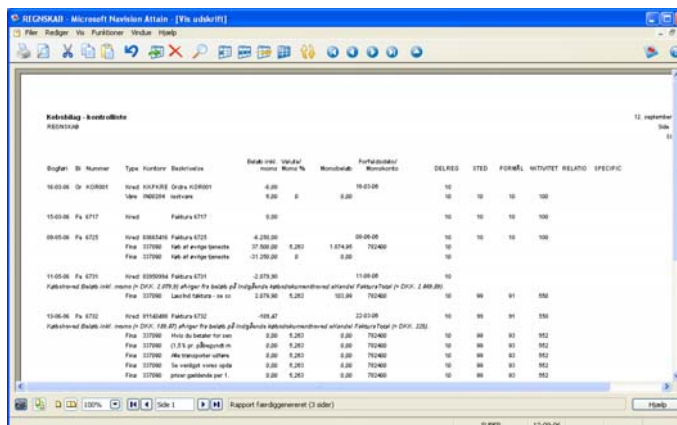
REGNSKAB - Microsoft Navision Attain - [Vis udskrift]

Filer Rediger Vis Funktioner Vindue Hjælp

Købsbilag - kontrolliste
REGNSKAB

12. september
Side

| Bogført | Bi | Nummer | Type | Kontonr | Beskrivelse | Beløb inkl. moms | Valuta/Moms % | Momsbeløb | Forfaldsdato/Momskonto | DELREG | STED | FORMÅL | AKTIVITET | RELATIO | SPECIFIC |
|---|---|---|---|---|---|---|---|---|---|---|---|---|---|---|---|
| 16-03-06 | Or | KOR001 | Kred | KKFKRE | Ordre KOR001 | -6,00 | | | 16-03-06 | 10 | | | | | |
| | | | Vare | IN00204 | testvare | 6,00 | 0 | 0,00 | | 10 | 10 | 10 | 100 | | |
| 15-03-06 | Fa | 6717 | Kred | | Faktura 6717 | 0,00 | | | | 10 | 10 | 10 | 100 | | |
| 09-05-06 | Fa | 6725 | Kred | 83665416 | Faktura 6725 | -6.250,00 | | | 09-06-06 | 10 | 10 | 10 | 100 | | |
| | | | Fina | 337090 | Køb af øvrige tjeneste | 37.500,00 | 5,263 | 1.874,95 | 762400 | 10 | | | | | |
| | | | Fina | 337090 | Køb af øvrige tjeneste | -31.250,00 | 0 | 0,00 | | 10 | | | | | |
| 11-05-06 | Fa | 6731 | Kred | 83950994 | Faktura 6731 | -2.079,90 | | | 11-06-06 | 10 | | | | | |

Købsbilag Beløb inkl. moms (= DKK. 2.079,9) afviger fra beløb på indgående købsdokumentheved afvandel FakturaTotal (= DKK. 2.069,99).

| | | | Fina | 337090 | Læs/ind faktura - se cc | 2.079,90 | 5,263 | 103,99 | 762400 | 10 | 99 | 91 | 550 | | |
|---|---|---|---|---|---|---|---|---|---|---|---|---|---|---|---|
| 13-06-06 | Fa | 6732 | Kred | 81140400 | Faktura 6732 | -105,47 | | | 22-03-06 | 10 | 99 | 91 | 550 | | |

Købsbilag Beløb inkl. moms (= DKK. 105,47) afviger fra beløb på indgående købsdokumentheved afvandel FakturaTotal (= DKK. 225).

| | | | Fina | 337090 | Hvis du betaler for sen | 0,00 | 5,263 | 0,00 | 762400 | 10 | 99 | 93 | 552 | | |
|---|---|---|---|---|---|---|---|---|---|---|---|---|---|---|---|
| | | | Fina | 337090 | (1,5 % pr. påbegyndt m. | 0,00 | 5,263 | 0,00 | 762400 | 10 | 99 | 93 | 552 | | |
| | | | Fina | 337090 | Alle transporter udføre | 0,00 | 5,263 | 0,00 | 762400 | 10 | 99 | 93 | 552 | | |
| | | | Fina | 337090 | Se venligst vores opda | 0,00 | 5,263 | 0,00 | 762400 | 10 | 99 | 93 | 552 | | |
| | | | Fina | 337090 | priser gældende per 1. | 0,00 | 5,263 | 0,00 | 762400 | 10 | 99 | 93 | 552 | | |

100% Side 1 Rapport færdiggenereret (3 sider) Hjælp